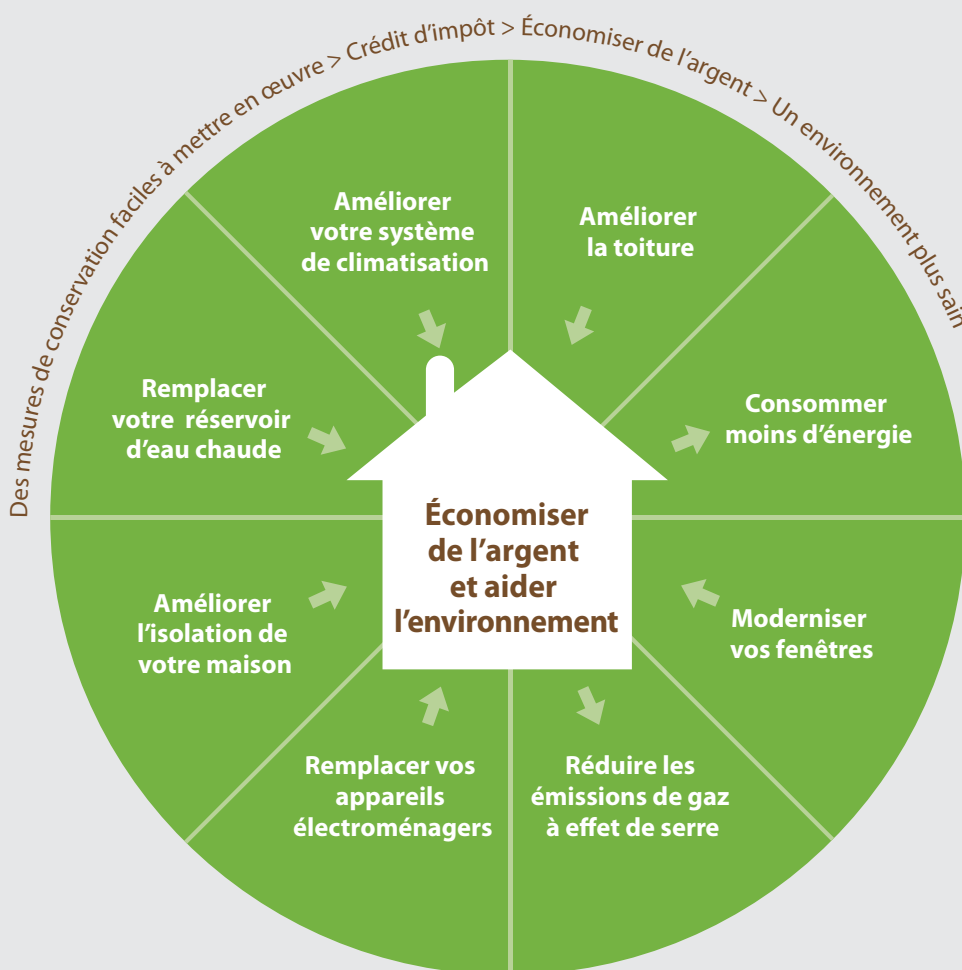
Des mesures de conservation faciles à mettre en œuvre > Crédit d'impôt > Économiser de l'argent > Un environnement plus sain

Améliorer votre système de climatisation

Améliorer la toiture

Remplacer votre réservoir d'eau chaude

Consommer moins d'énergie

Économiser de l'argent et aider l'environnement

Améliorer l'isolation de votre maison

Moderniser vos fenêtres

Remplacer vos appareils électroménagers

Réduire les émissions de gaz à effet de serre